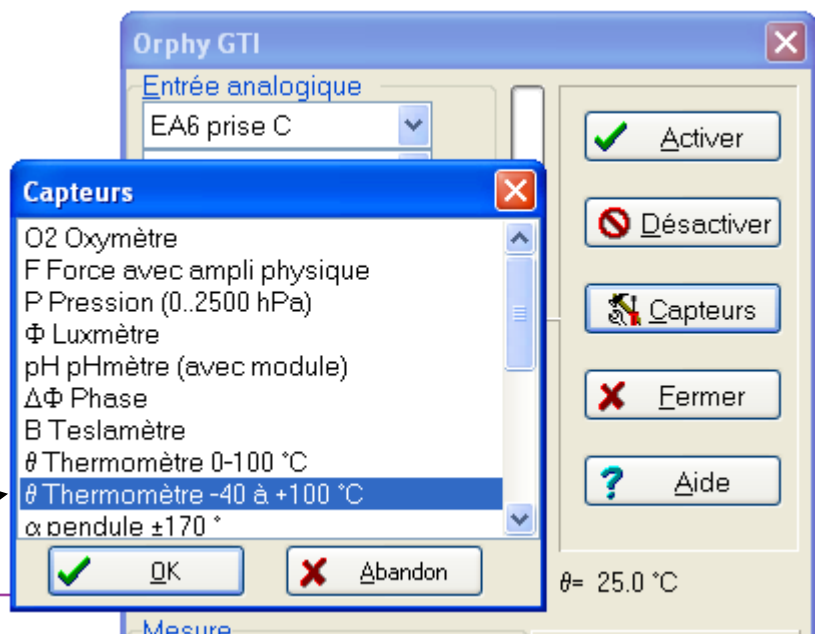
Orphy GTI

Entrée analogique

EA6 prise C

Capteurs

O2 Oxymètre
F Force avec ampli physique
P Pression (0..2500 hPa)
Φ Luxmètre
pH pHmètre (avec module)
ΔΦ Phase
B Teslamètre
$\theta$ Thermomètre 0-100 °C
$\theta$ Thermomètre -40 à +100 °C
α pendule ±170 °

OK

Abandon

Activer

Désactiver

Capteurs

Fermer

Aide

$\theta$= 25.0 °C

Mesure